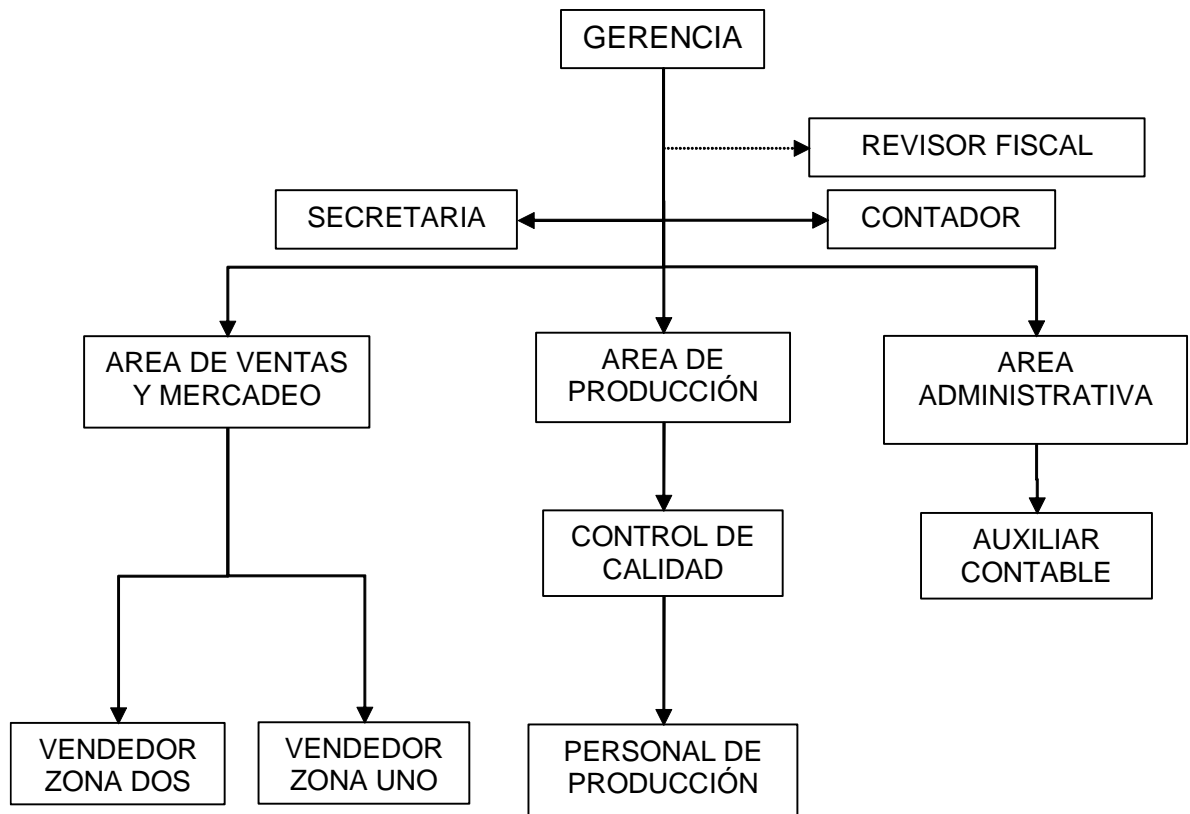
GERENCIA

REVISOR FISCAL

SECRETARIA

CONTADOR

AREA DE VENTAS Y MERCADEO

AREA DE PRODUCCIÓN

AREA ADMINISTRATIVA

CONTROL DE CALIDAD

AUXILIAR CONTABLE

VENDEDOR ZONA DOS

VENDEDOR ZONA UNO

PERSONAL DE PRODUCCIÓN